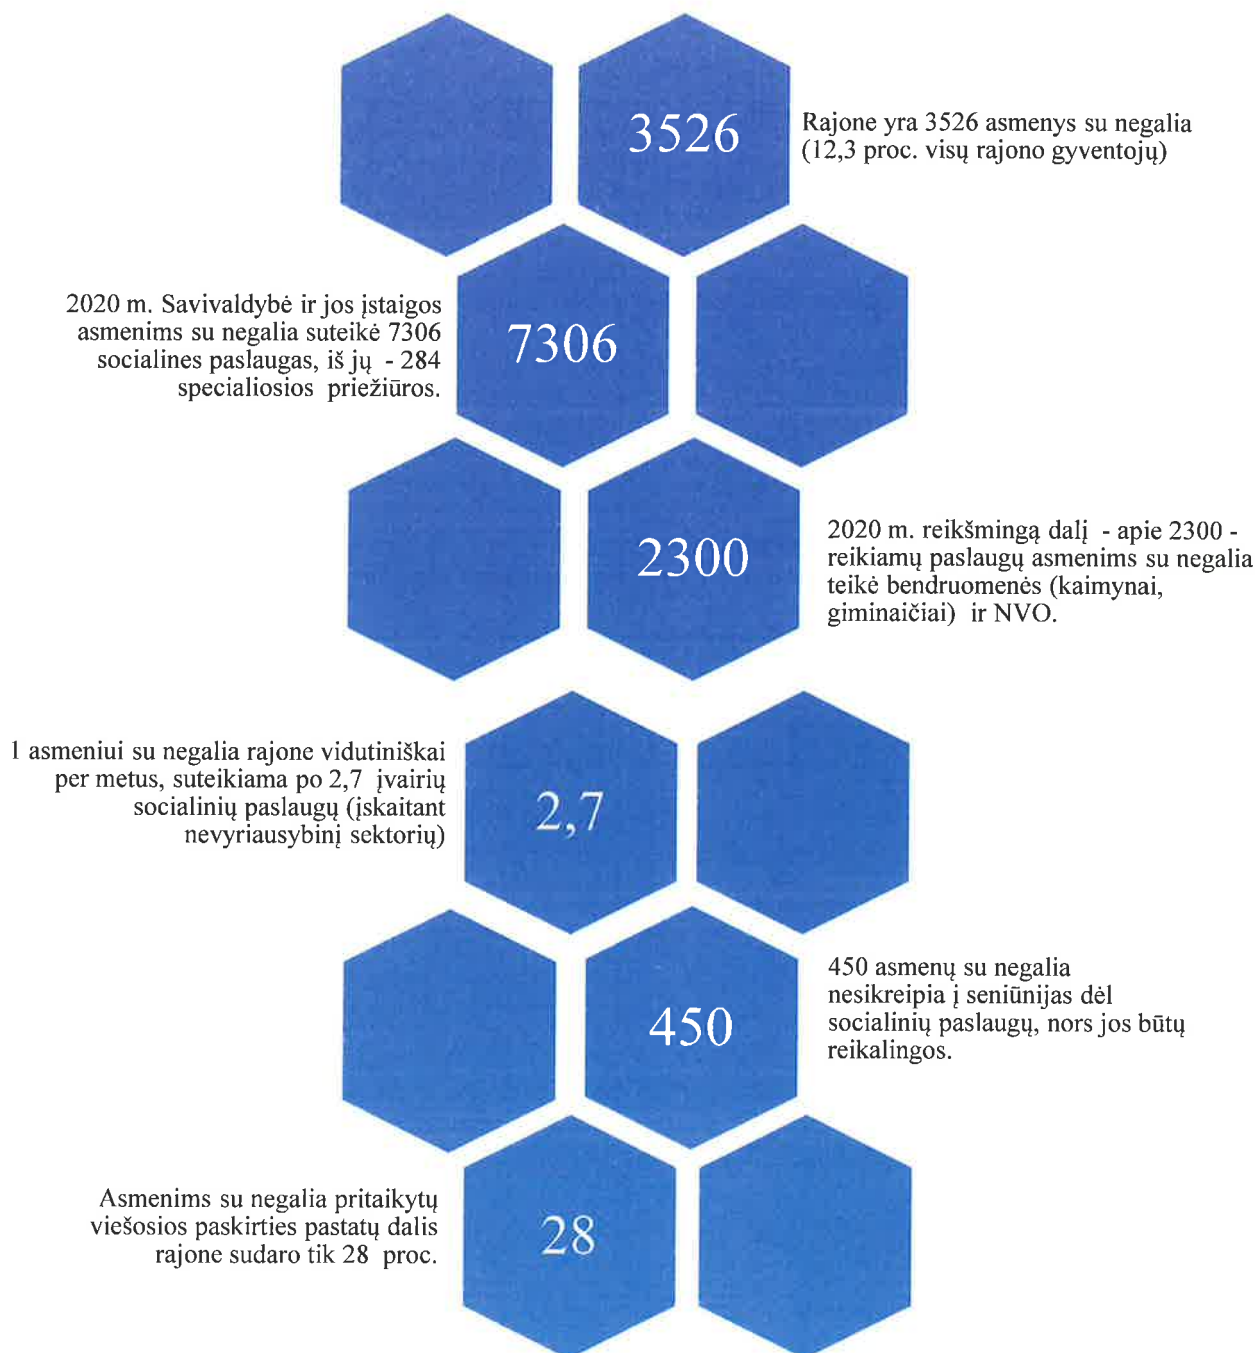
3526

Rajone yra 3526 asmenys su negalia (12,3 proc. visų rajono gyventojų)

2020 m. Savivaldybė ir jos įstaigos asmenims su negalia suteikė 7306 socialines paslaugas, iš jų - 284 specialiosios priežiūros.

7306

2300

2020 m. reikšmingą dalį - apie 2300 - reikiamų paslaugų asmenims su negalia teikė bendruomenės (kaimynai, giminaičiai) ir NVO.

1 asmeniui su negalia rajone vidutiniškai per metus, suteikiama po 2,7 įvairių socialinių paslaugų (įskaitant nevyriausybinį sektorių)

2,7

450

450 asmenų su negalia nesikreipia į seniūnijas dėl socialinių paslaugų, nors jos būtų reikalingos.

Asmenims su negalia pritaikytų viešosios paskirties pastatų dalis rajone sudaro tik 28 proc.

28